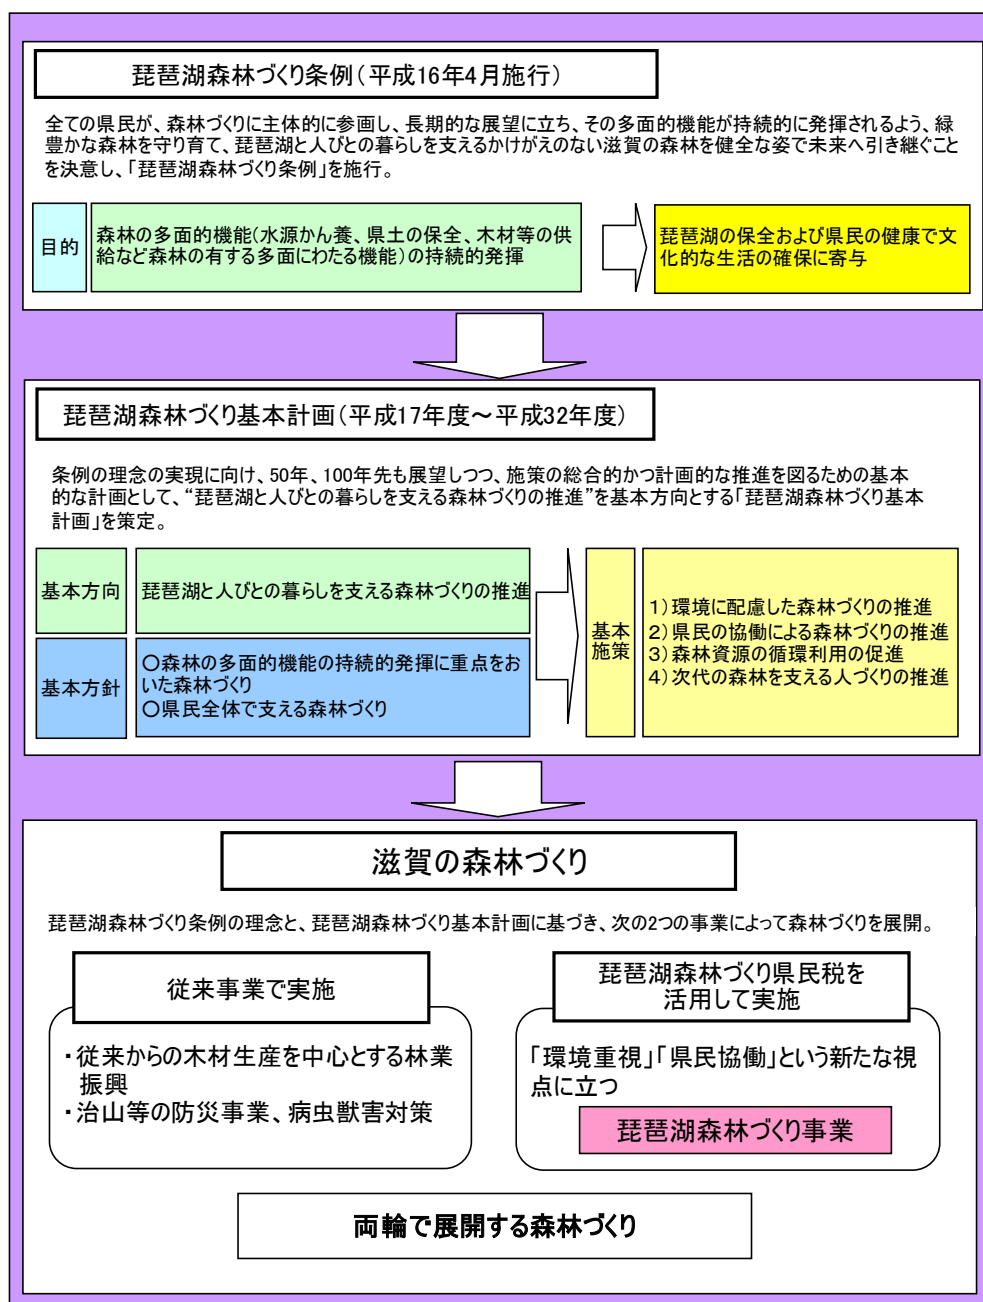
琵琶湖森林づくり条例（平成16年4月施行）

全ての県民が、森林づくりに主体的に参画し、長期的な展望に立ち、その多面的機能が持続的に発揮されるよう、緑豊かな森林を守り育て、琵琶湖と人びとの暮らしを支えるかけがえのない滋賀の森林を健全な姿で未来へ引き継ぐことを決意し、「琵琶湖森林づくり条例」を施行。

目的

森林の多面的機能（水源かん養、県土の保全、木材等の供給など森林の有する多面にわたる機能）の持続的発揮

琵琶湖の保全および県民の健康で文化的な生活の確保に寄与

琵琶湖森林づくり基本計画（平成17年度～平成32年度）

条例の理念の実現に向け、50年、100年先も展望しつつ、施策の総合的かつ計画的な推進を図るための基本的な計画として、“琵琶湖と人びとの暮らしを支える森林づくりの推進”を基本方向とする「琵琶湖森林づくり基本計画」を策定。

基本方向

琵琶湖と人びとの暮らしを支える森林づくりの推進

基本方針

○森林の多面的機能の持続的発揮に重点をおいた森林づくり
○県民全体で支える森林づくり

基本施策

1）環境に配慮した森林づくりの推進
2）県民の協働による森林づくりの推進
3）森林資源の循環利用の促進
4）次代の森林を支える人づくりの推進

滋賀の森林づくり

琵琶湖森林づくり条例の理念と、琵琶湖森林づくり基本計画に基づき、次の2つの事業によって森林づくりを展開。

従来事業で実施

・従来からの木材生産を中心とする林業振興
・治山等の防災事業、病虫獣害対策

琵琶湖森林づくり県民税を活用して実施

「環境重視」「県民協働」という新たな視点に立つ

琵琶湖森林づくり事業

両輪で展開する森林づくり